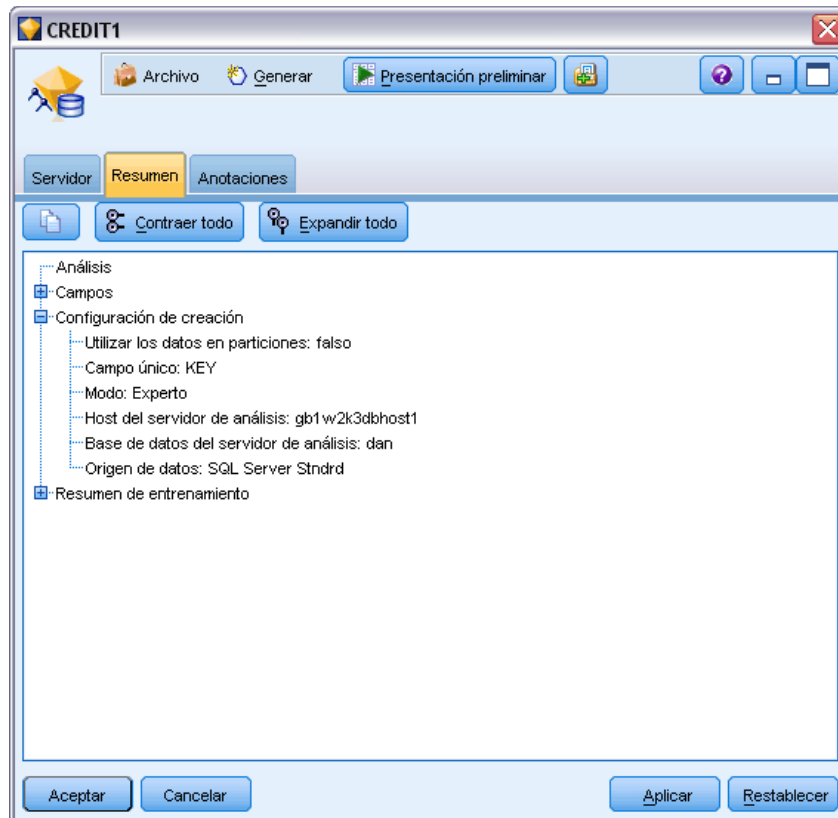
CREDIT1

Archivo Generar Presentación preliminar

Servidor Resumen Anotaciones

Contraer todo Expandir todo

Análisis
Campos
Configuración de creación
Utilizar los datos en particiones: falso
Campo único: KEY
Modo: Experto
Host del servidor de análisis: gb1w2k3dbhost1
Base de datos del servidor de análisis: dan
Origen de datos: SQL Server Stndrd
Resumen de entrenamiento

Aceptar Cancelar Aplicar Restablecer